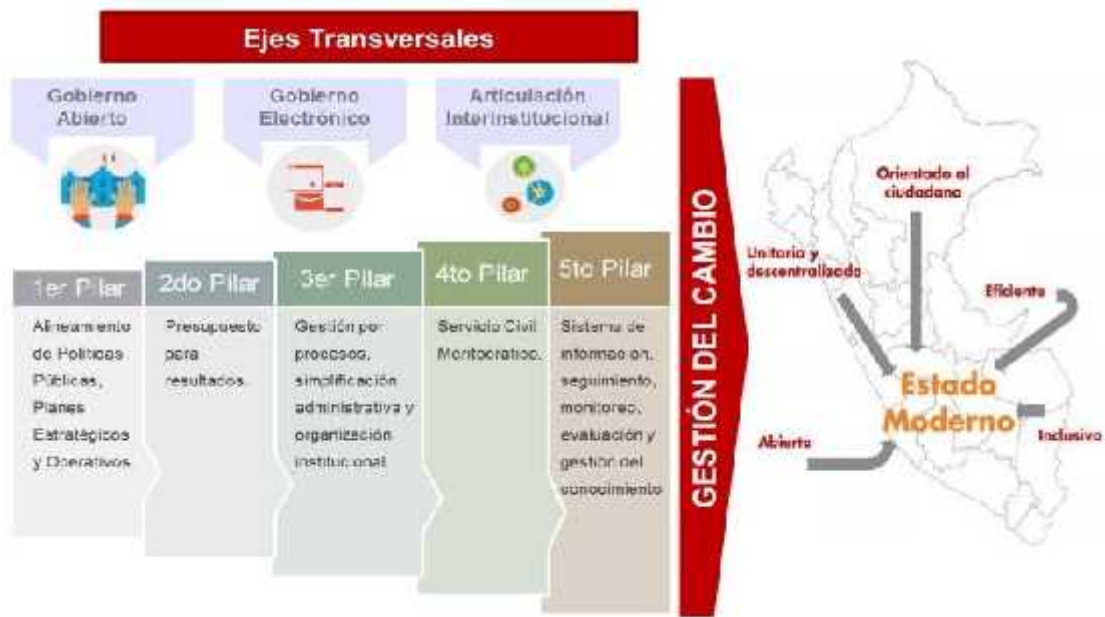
Ejes Transversales

Gobierno Abierto

Gobierno Electrónico

Articulación Interinstitucional

1er Pilar

Alineamiento de Políticas Públicas, Planes Estratégicos y Operativos

2do Pilar

Presupuesto para resultados.

3er Pilar

Gestión por procesos, simplificación administrativa y organización institucional.

4to Pilar

Servicio Civil Meritocrático.

5to Pilar

Sistema de información, seguimiento, monitoreo, evaluación y gestión del conocimiento

GESTIÓN DEL CAMBIO

Orientado al ciudadano

Unitario y descentralizado

Eficiente

Estado Moderno

Abierto

Inclusivo